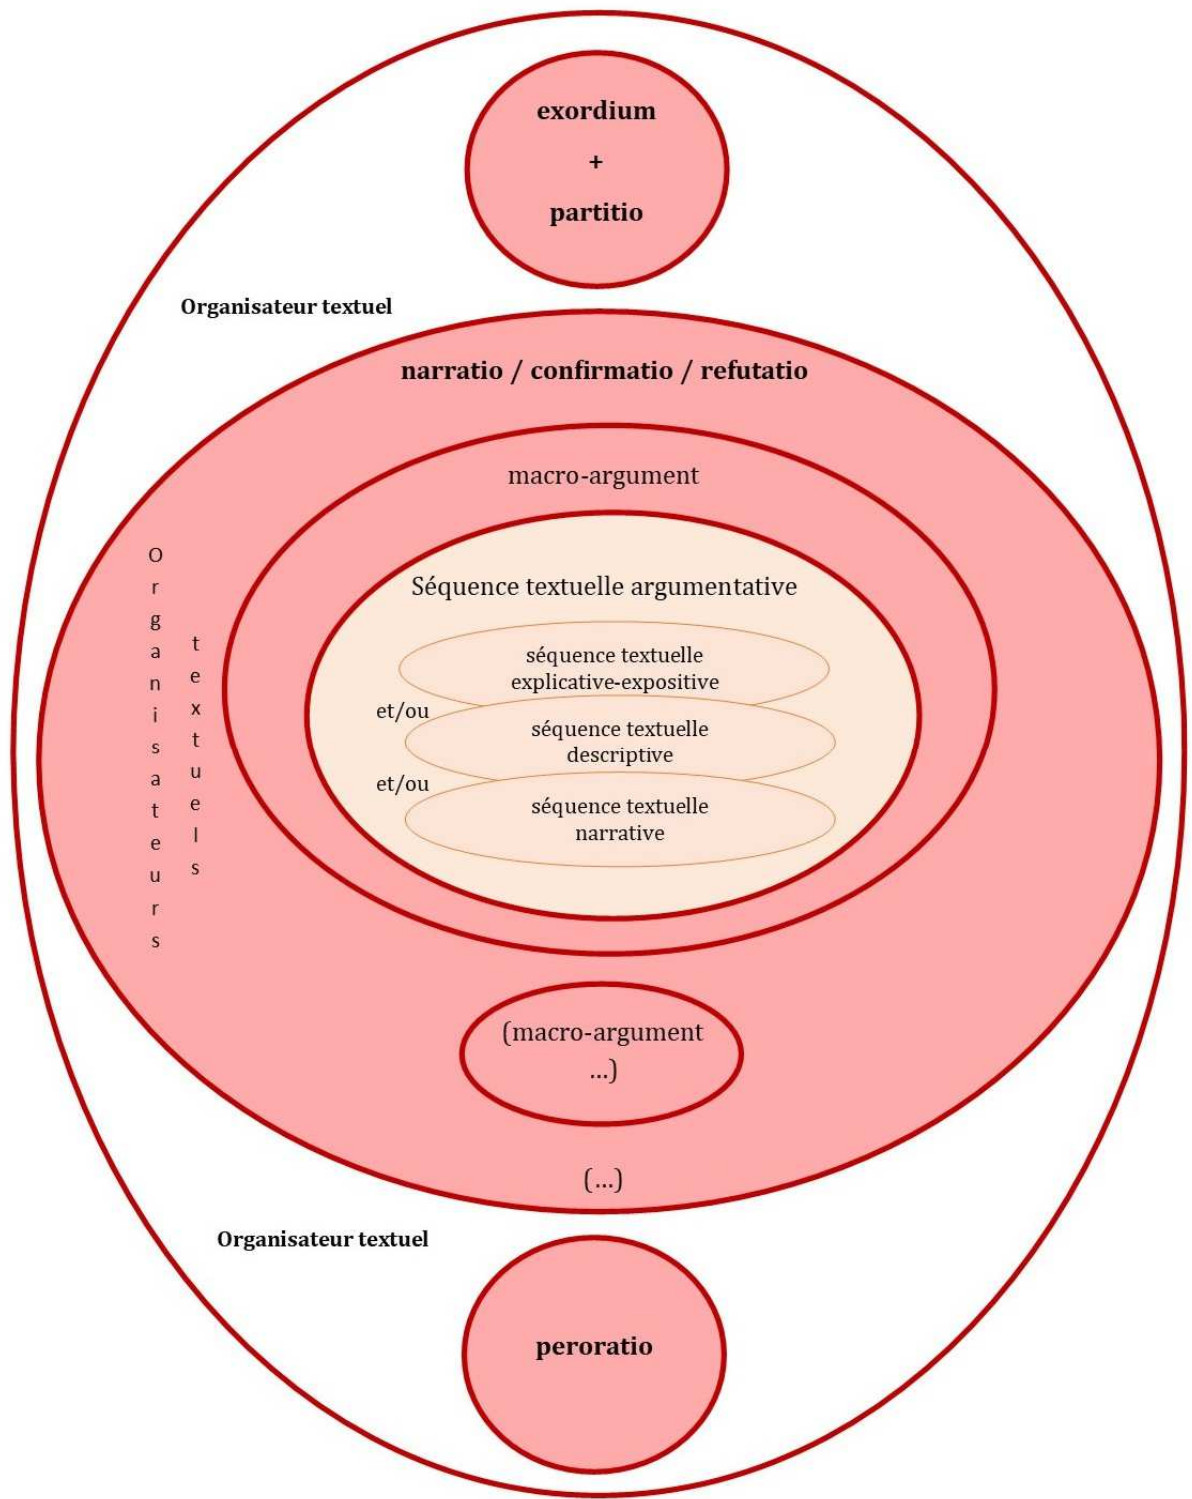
exordium
+
partitio

Organisateur textuel

narratio / confirmatio / refutatio

macro-argument

Organisateurs textuels

Séquence textuelle argumentative

séquence textuelle explicative-expositive

et/ou

séquence textuelle descriptive

et/ou

séquence textuelle narrative

(macro-argument ...)

(...)

Organisateur textuel

peroratio